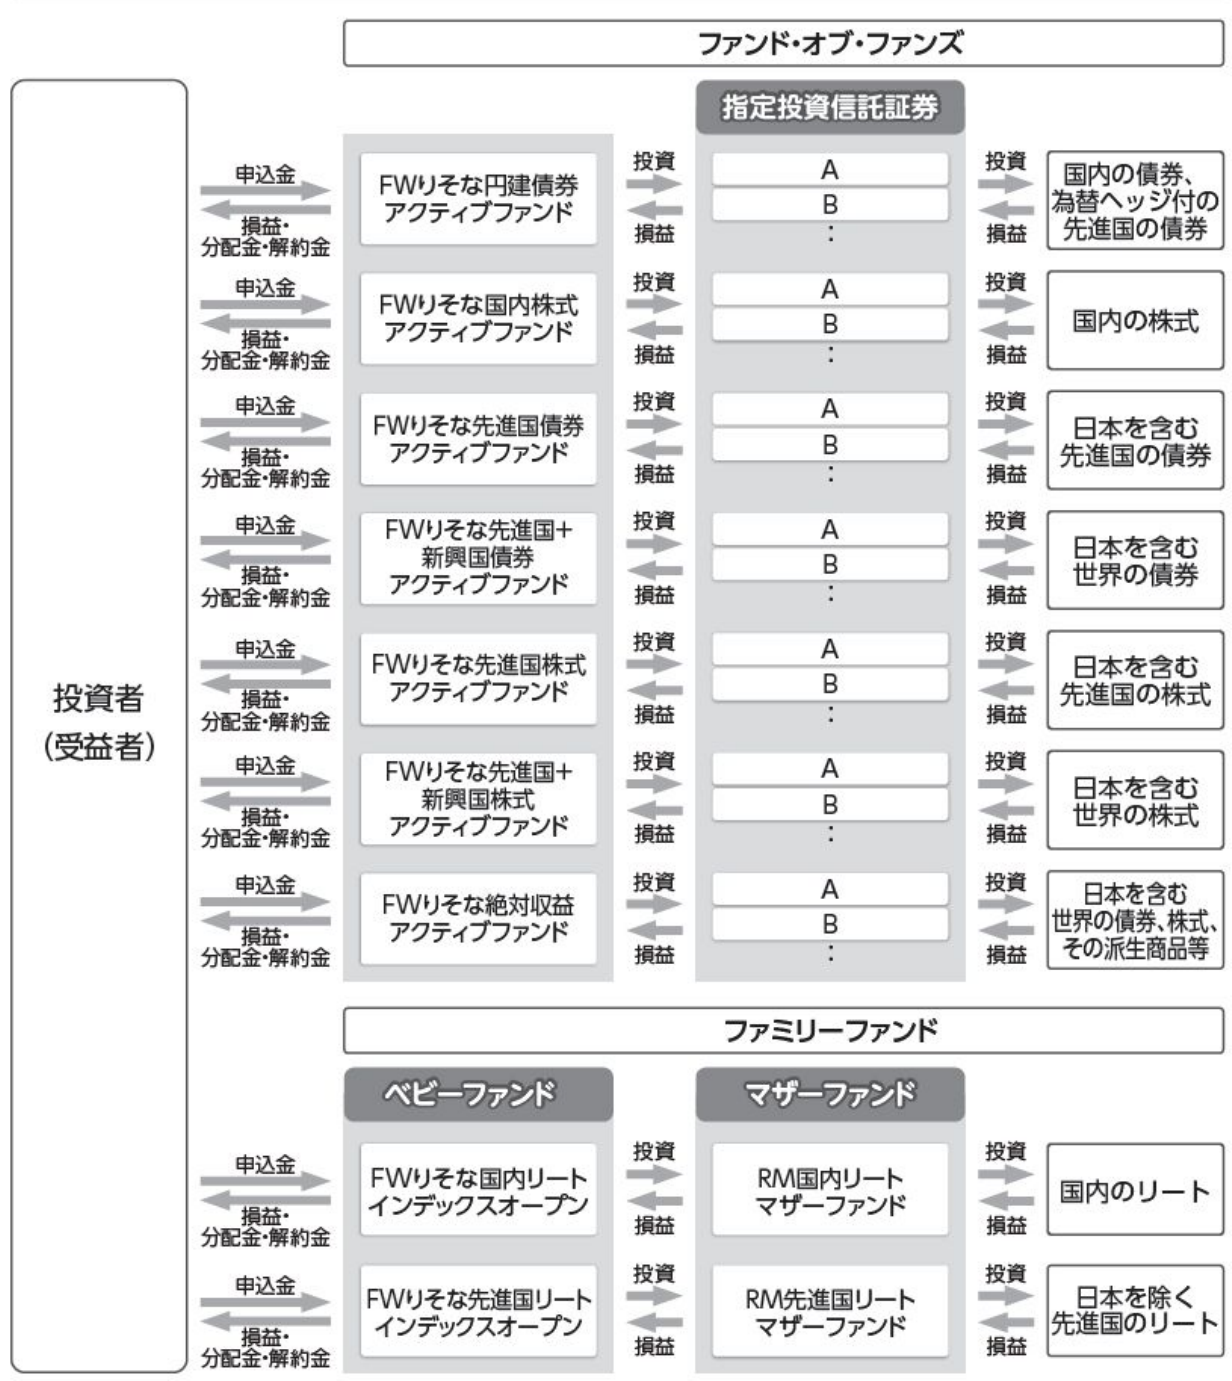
ファンド・オブ・ファンズ

指定投資信託証券

投資者（受益者）

申込金
損益・分配金・解約金
FWりそな円建債券アクティブファンド
投資
損益
A
B
：
投資
損益
国内の債券、為替ヘッジ付の先進国の債券

申込金
損益・分配金・解約金
FWりそな国内株式アクティブファンド
投資
損益
A
B
：
投資
損益
国内の株式

申込金
損益・分配金・解約金
FWりそな先進国債券アクティブファンド
投資
損益
A
B
：
投資
損益
日本を含む先進国の債券

申込金
損益・分配金・解約金
FWりそな先進国+新興国債券アクティブファンド
投資
損益
A
B
：
投資
損益
日本を含む世界の債券

申込金
損益・分配金・解約金
FWりそな先進国株式アクティブファンド
投資
損益
A
B
：
投資
損益
日本を含む先進国の株式

申込金
損益・分配金・解約金
FWりそな先進国+新興国株式アクティブファンド
投資
損益
A
B
：
投資
損益
日本を含む世界の株式

申込金
損益・分配金・解約金
FWりそな絶対収益アクティブファンド
投資
損益
A
B
：
投資
損益
日本を含む世界の債券、株式、その派生商品等

ファミリーファンド

ベビーファンド

マザーファンド

申込金
損益・分配金・解約金
FWりそな国内リートインデックスオープン
投資
損益
RM国内リートマザーファンド
投資
損益
国内のリート

申込金
損益・分配金・解約金
FWりそな先進国リートインデックスオープン
投資
損益
RM先進国リートマザーファンド
投資
損益
日本を除く先進国のリート